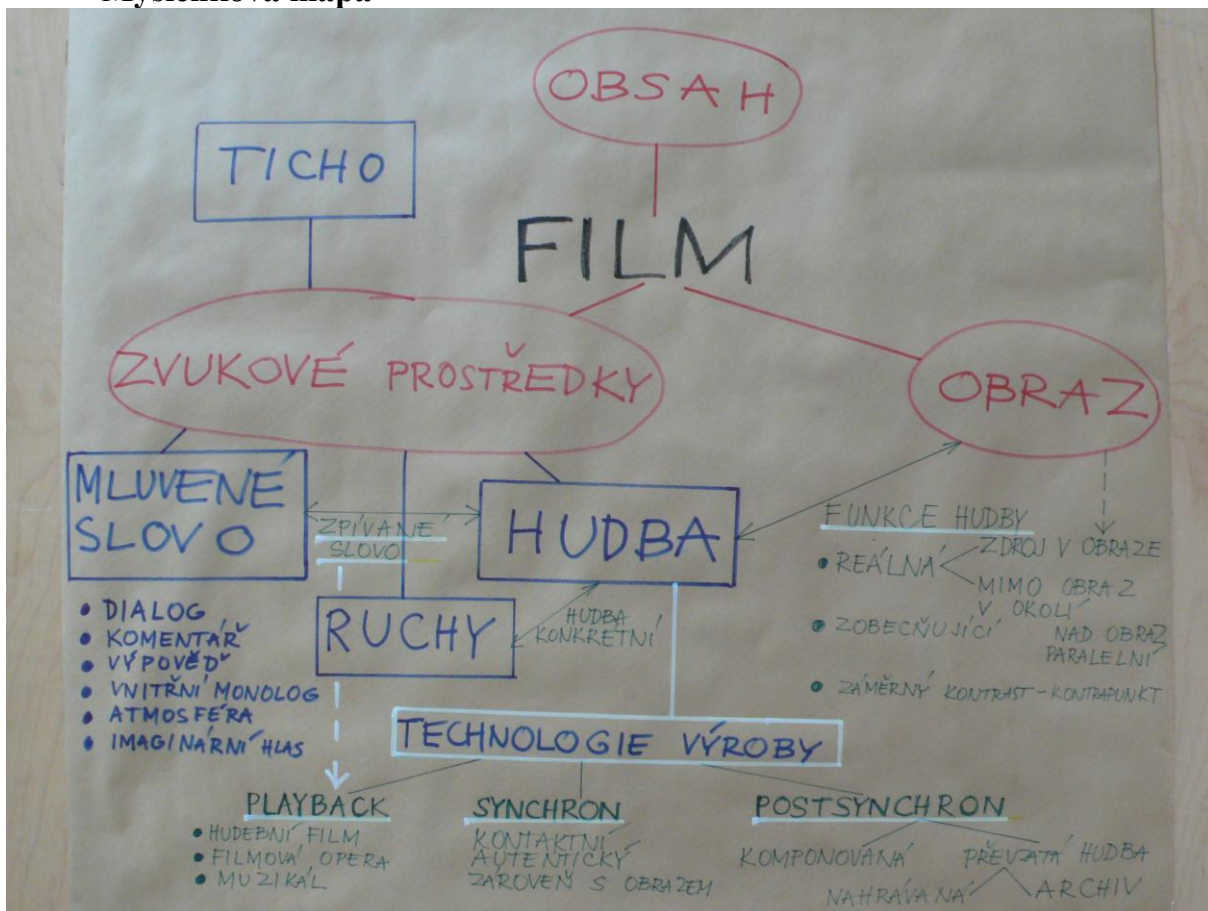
Myšlenková mapa

OBSAH

TICHO

FILM

ZVUKOVÉ PROSTŘEDKY

OBRAZ

MLUVENÉ SLOVO

ZPÍVANÉ SLOVO

HUDBA

FUNKCE HUDBY
• REÁLNÁ – ZDROJ V OBRAZE – MIMO OBRAZ V OKOLÍ
• ZOBECŇUJÍCÍ – NAD OBRAZ PARALELNÍ
• ZÁMĚRNÝ KONTRAST – KONTRAPUNKT

• DIALOG
• KOMENTÁŘ
• VÝPOVĚĎ
• VNITŘNÍ MONOLOG
• ATMOSFÉRA
• IMAGINÁRNÍ HLAS

RUCHY

HUDBA KONKRÉTNÍ

TECHNOLOGIE VÝROBY

PLAYBACK
• HUDEBNÍ FILM
• FILMOVÁ OPERA
• MUZIKÁL

SYNCHRON
KONTAKTNÍ
AUTENTICKÝ
ZÁROVEŇ S OBRAZEM

POSTSYNCHRON
KOMPONOVANÁ
PŘEVZATÁ HUDBA
NAHRÁVANÁ
ARCHIV